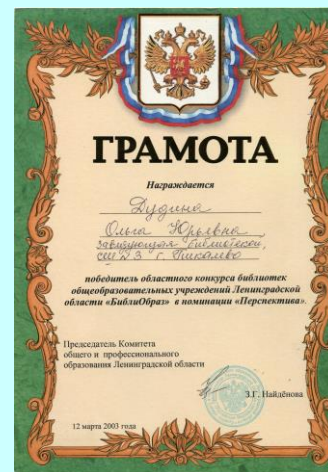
ГРАМОТА

Награждается

Дудина
Ольга Юрьевна
заведующая библиотекой
СШ № 3 г. Пикалево

победитель областного конкурса библиотек общеобразовательных учреждений Ленинградской области «БиблиОбраз» в номинации «Перспектива».

Председатель Комитета общего и профессионального образования Ленинградской области

З.Г. Найдёнова

12 марта 2003 года